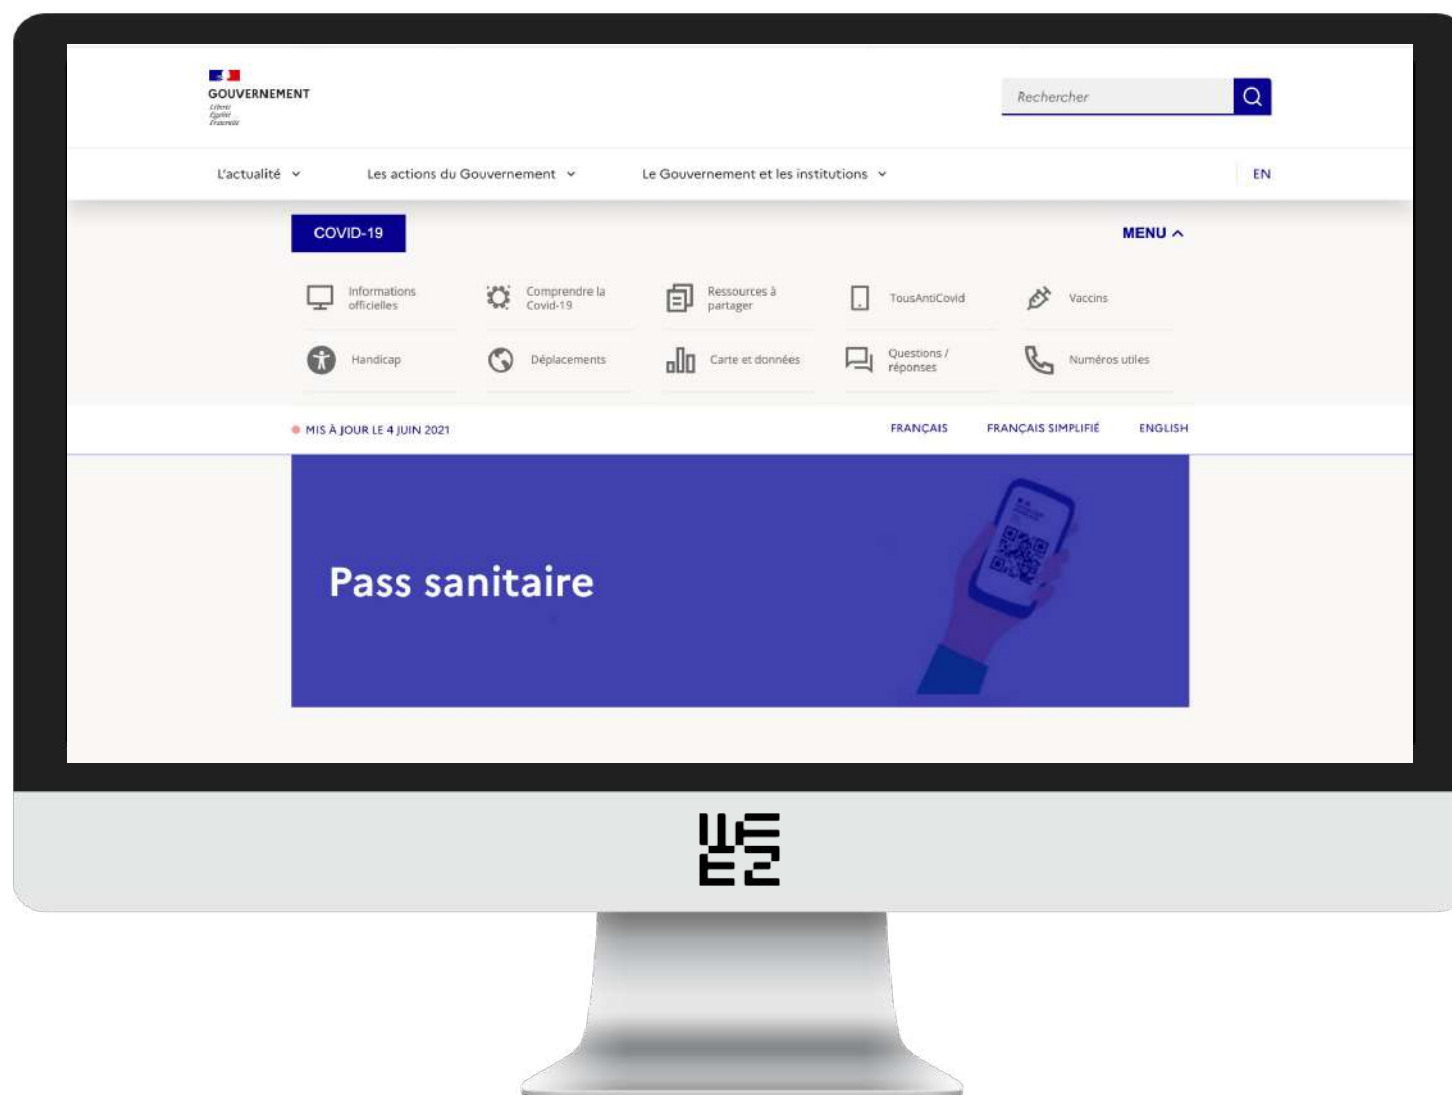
GOUVERNEMENT
Liberté
Égalité
Fraternité

Rechercher

L'actualité
Les actions du Gouvernement
Le Gouvernement et les institutions
EN

COVID-19
MENU

Informations officielles
Comprendre la Covid-19
Ressources à partager
TousAntiCovid
Vaccins
Handicap
Déplacements
Carte et données
Questions / réponses
Numéros utiles

MIS À JOUR LE 4 JUIN 2021
FRANÇAIS
FRANÇAIS SIMPLIFIÉ
ENGLISH

Pass sanitaire